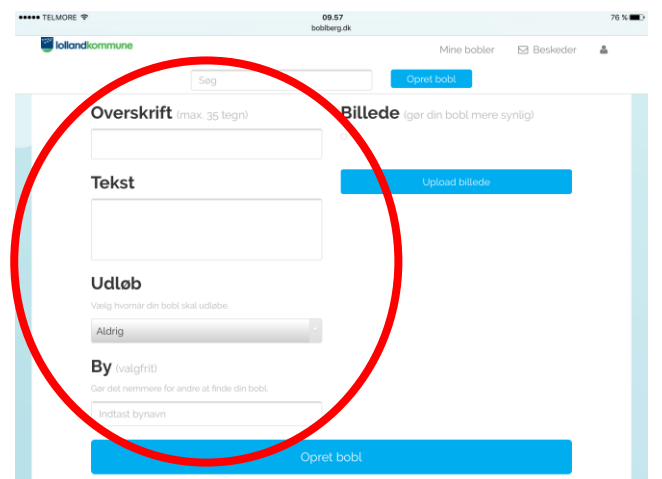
●●●●● TELMORE
09.57
boblberg.dk
76 %

lollandkommune

Mine bobler
Beskeder

Søg
Opret bobl

Overskrift (max. 35 tegn)

Billede (gør din bobl mere synlig)

Upload billede

Tekst

Udløb
Vælg hvornår din bobl skal udløbe.

Aldrig

By (valgfrit)
Gør det nemmere for andre at finde din bobl.

Indtast bynavn

Opret bobl